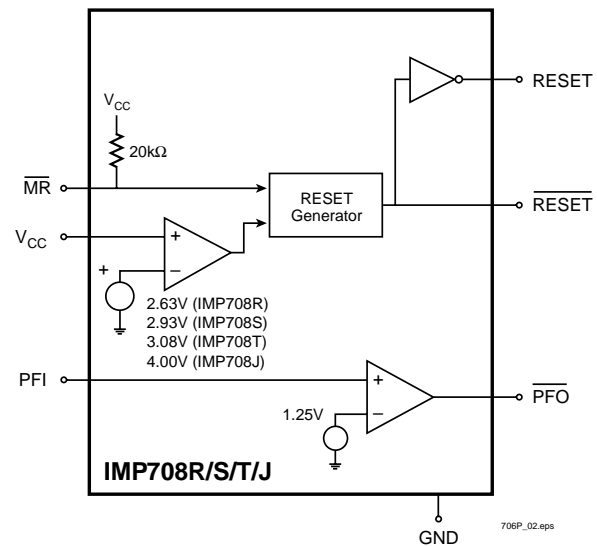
RESET

$V_{CC}$

20kΩ

$\overline{MR}$

RESET Generator

$\overline{RESET}$

$V_{CC}$

+

−

+

2.63V (IMP708R)
2.93V (IMP708S)
3.08V (IMP708T)
4.00V (IMP708J)

PFI

+

−

$\overline{PFO}$

1.25V

IMP708R/S/T/J

GND

706P_02.eps